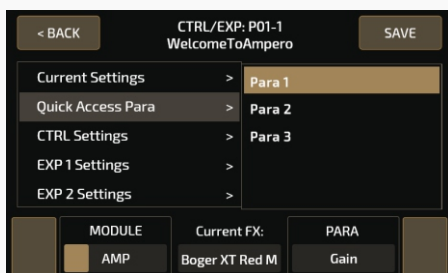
< BACK

CTRL/EXP: P01-1
WelcomeToAmpero

SAVE

Current Settings >
Quick Access Para >
CTRL Settings >
EXP 1 Settings >
EXP 2 Settings >

Para 1
Para 2
Para 3

MODULE
AMP

Current FX:
Boger XT Red M

PARA
Gain